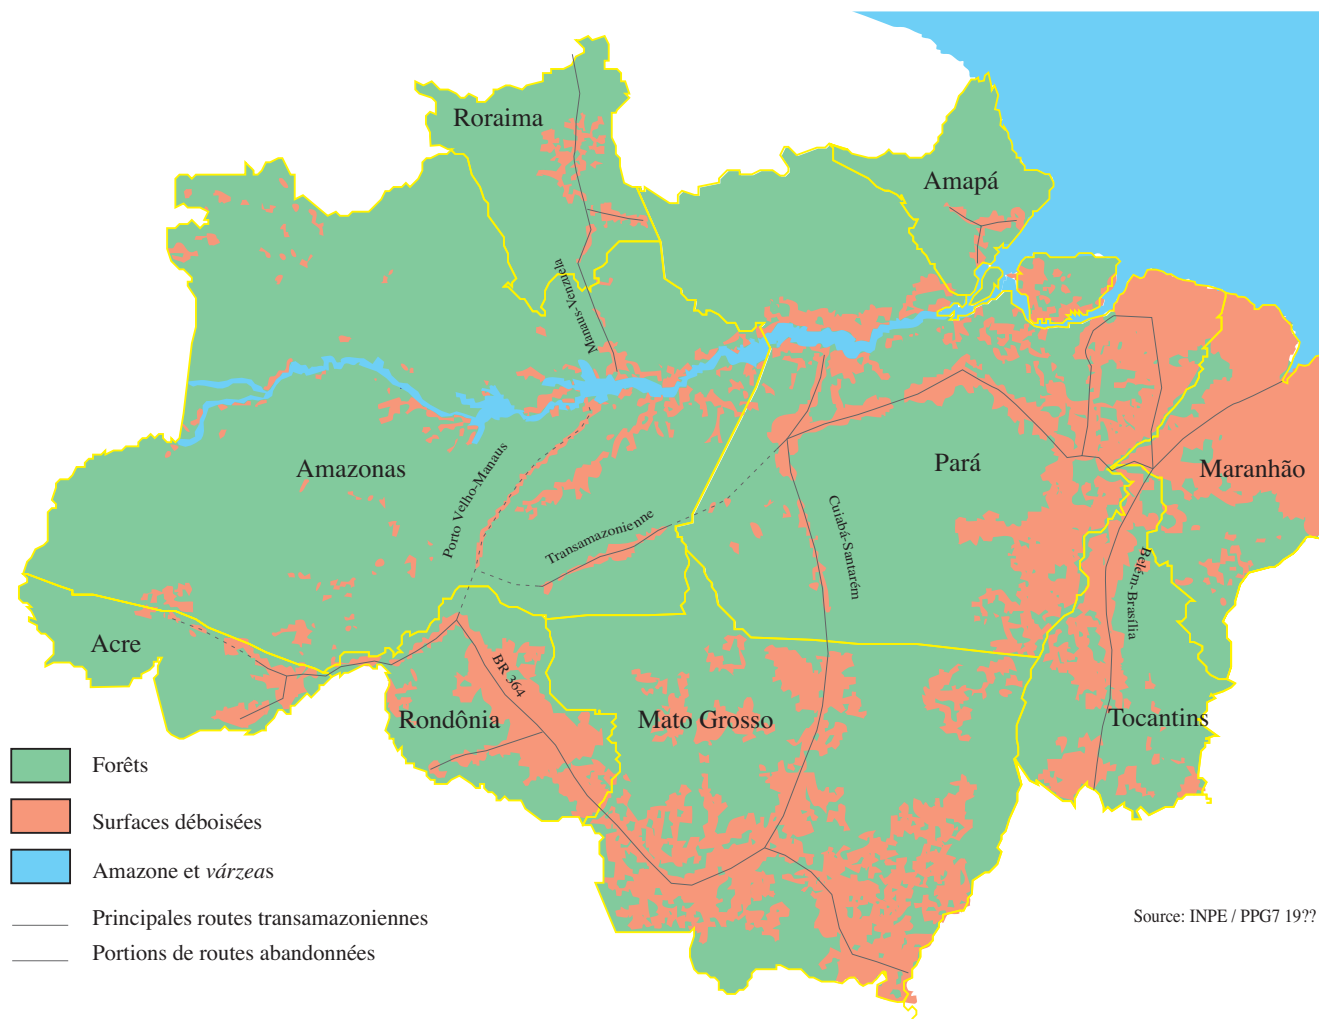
Roraima

Amapá

Manaus-Venzuela

Amazonas

Pará

Maranhão

Porto Velho-Manaus

Transamazonienne

Cuiabá-Santarém

Belém-Brasília

Acre

BR 364

Rondônia

Mato Grosso

Tocantins

Forêts

Surfaces déboisées

Amazone et *várzeas*

Principales routes transamazoniennes

Portions de routes abandonnées

Source: INPE / PPG7 19??